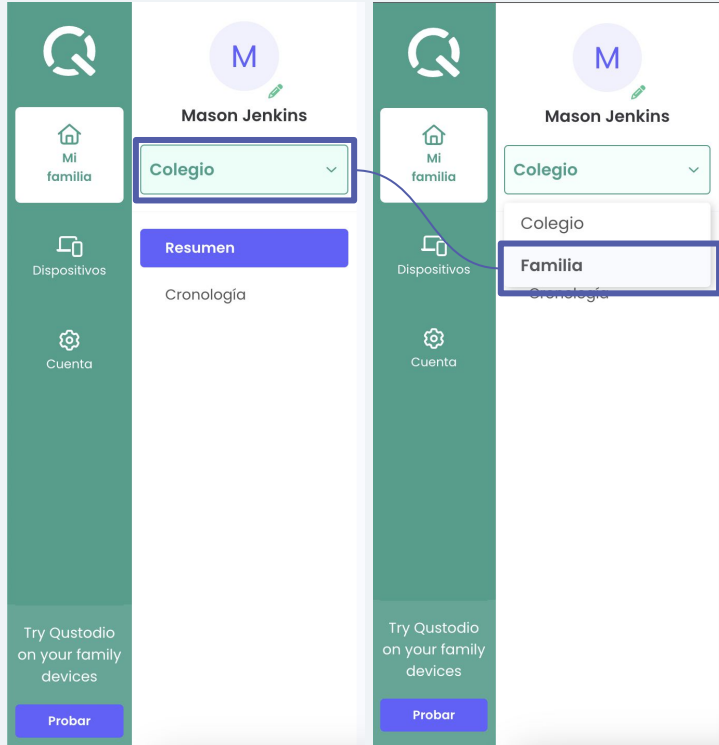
Mi familia

Dispositivos

Cuenta

Try Qustodio on your family devices

Probar

M

Mason Jenkins

Colegio

Resumen

Cronología

Mi familia

Dispositivos

Cuenta

Try Qustodio on your family devices

Probar

M

Mason Jenkins

Colegio

Colegio

Familia

Cronología